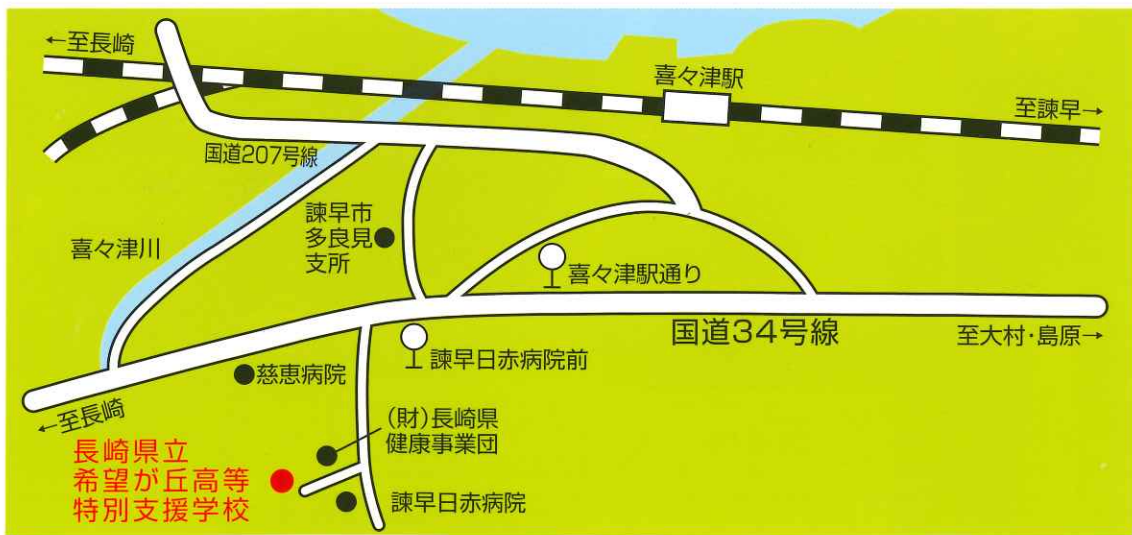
←至長崎

喜々津駅

至諫早→

国道207号線

諫早市
多良見
支所

喜々津川

喜々津駅通り

国道34号線

至大村･島原→

諫早日赤病院前

慈恵病院

←至長崎

(財)長崎県
健康事業団

長崎県立
希望が丘高等
特別支援学校

諫早日赤病院